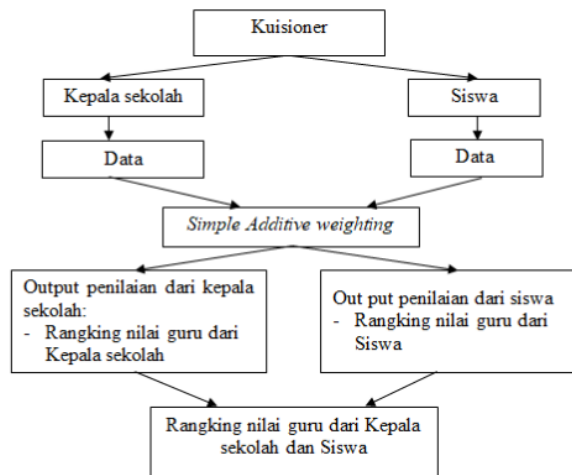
Kuisioner

Kepala sekolah

Siswa

Data

Data

Simple Additive weighting

Output penilaian dari kepala sekolah:
- Rangking nilai guru dari Kepala sekolah

Out put penilaian dari siswa
- Rangking nilai guru dari Siswa

Rangking nilai guru dari Kepala sekolah dan Siswa